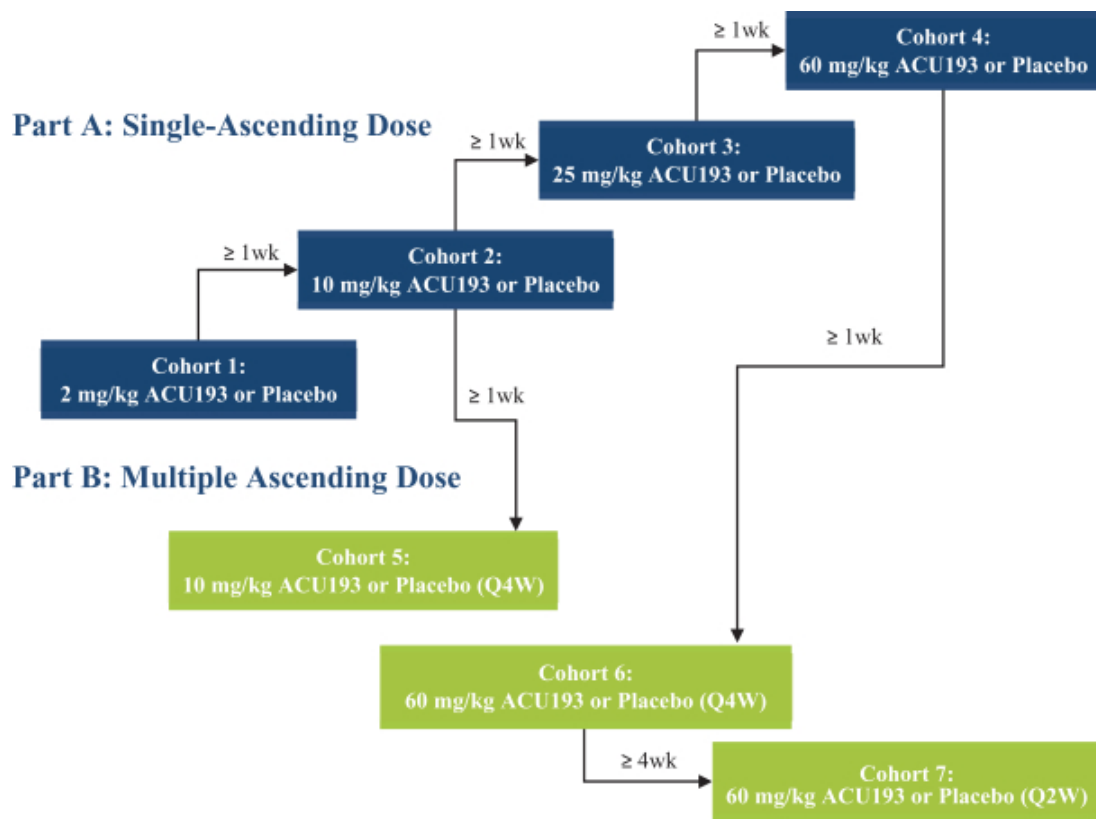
Part A: Single-Ascending Dose

Cohort 1:
2 mg/kg ACU193 or Placebo

≥ 1wk

Cohort 2:
10 mg/kg ACU193 or Placebo

≥ 1wk

Cohort 3:
25 mg/kg ACU193 or Placebo

≥ 1wk

Cohort 4:
60 mg/kg ACU193 or Placebo

≥ 1wk

≥ 1wk

Part B: Multiple Ascending Dose

Cohort 5:
10 mg/kg ACU193 or Placebo (Q4W)

Cohort 6:
60 mg/kg ACU193 or Placebo (Q4W)

≥ 4wk

Cohort 7:
60 mg/kg ACU193 or Placebo (Q2W)